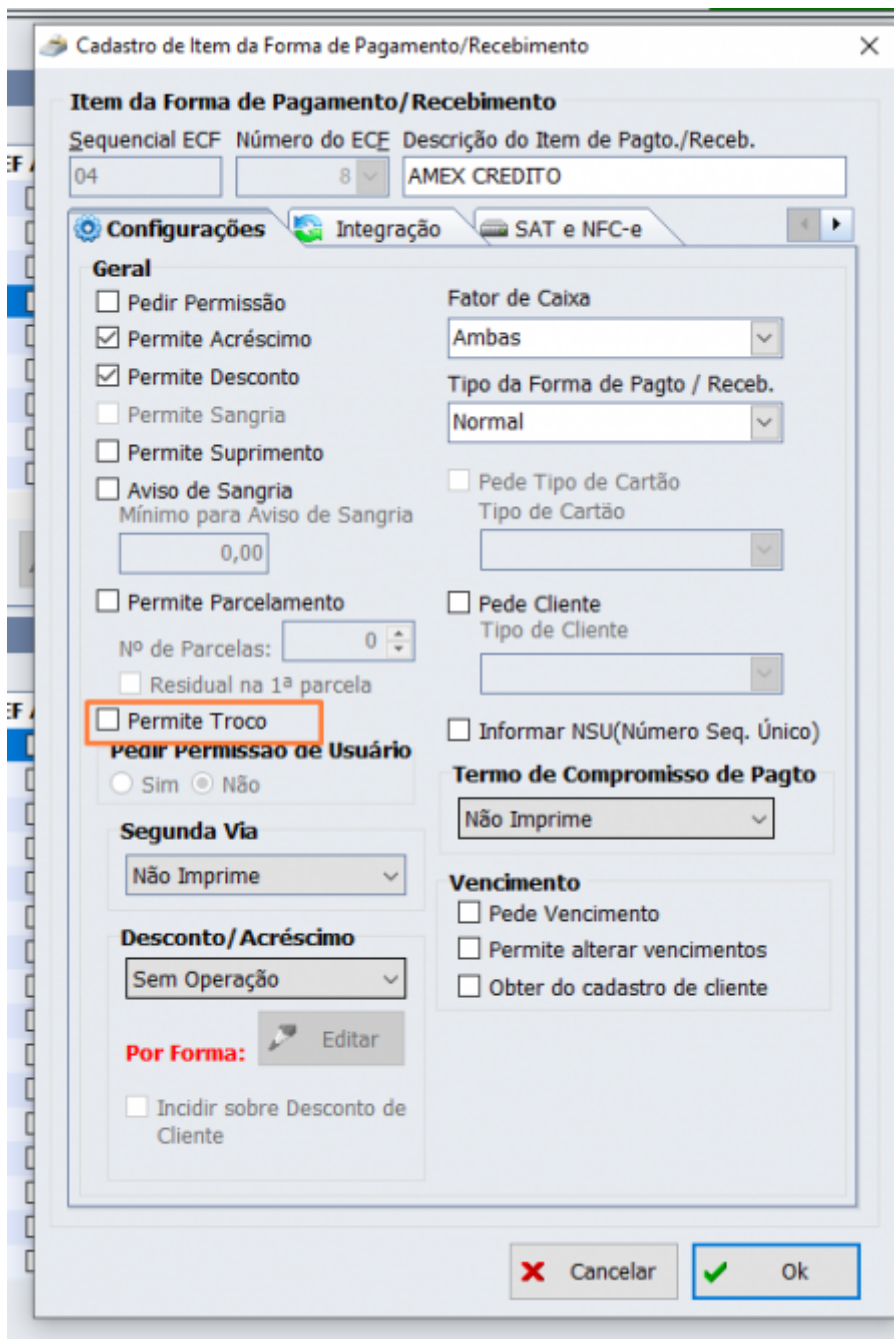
Cadastro de Item da Forma de Pagamento/Recebimento

Item da Forma de Pagamento/Recebimento

Sequencial ECF | Número do ECF | Descrição do Item de Pagto./Receb.

04 | 8 | AMEX CREDITO

Configurações | Integração | SAT e NFC-e

Geral

Pedir Permissão
Permite Acréscimo
Permite Desconto
Permite Sangria
Permite Suprimento
Aviso de Sangria
Mínimo para Aviso de Sangria
0,00
Permite Parcelamento
Nº de Parcelas: 0
Residual na 1ª parcela
Permite Troco
Pedir Permissão de Usuário
Sim  Não

Segunda Via
Não Imprime

Desconto/Acréscimo
Sem Operação
Por Forma: Editar
Incidir sobre Desconto de Cliente

Fator de Caixa
Ambas
Tipo da Forma de Pagto / Receb.
Normal
Pede Tipo de Cartão
Tipo de Cartão
Pede Cliente
Tipo de Cliente
Informar NSU(Número Seq. Único)

Termo de Compromisso de Pagto
Não Imprime

Vencimento
Pede Vencimento
Permite alterar vencimentos
Obter do cadastro de cliente

Cancelar
Ok